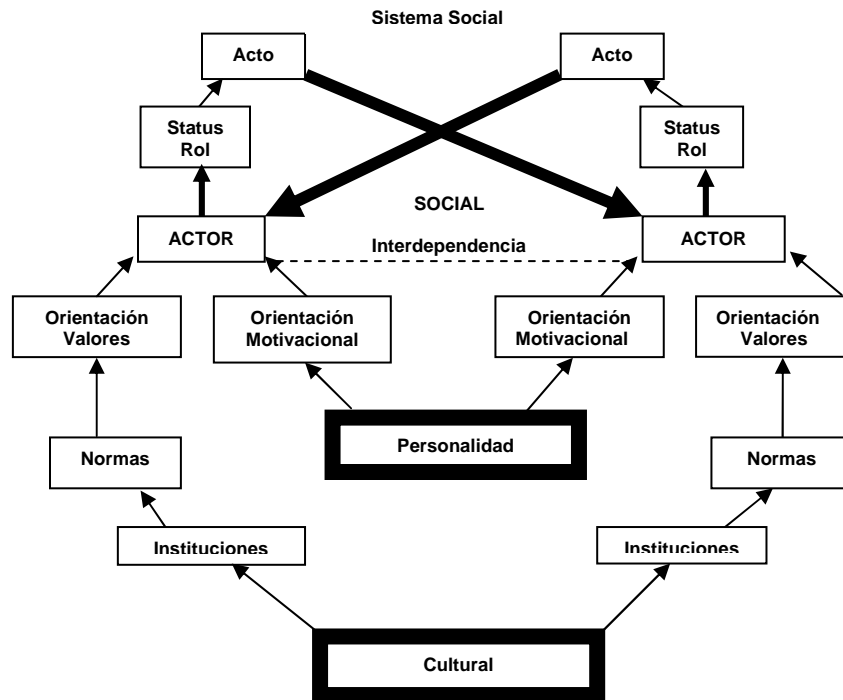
Sistema Social

Acto

Acto

Status Rol

Status Rol

SOCIAL

ACTOR

Interdependencia

ACTOR

Orientación Valores

Orientación Motivacional

Orientación Motivacional

Orientación Valores

Personalidad

Normas

Normas

Instituciones

Instituciones

Cultural